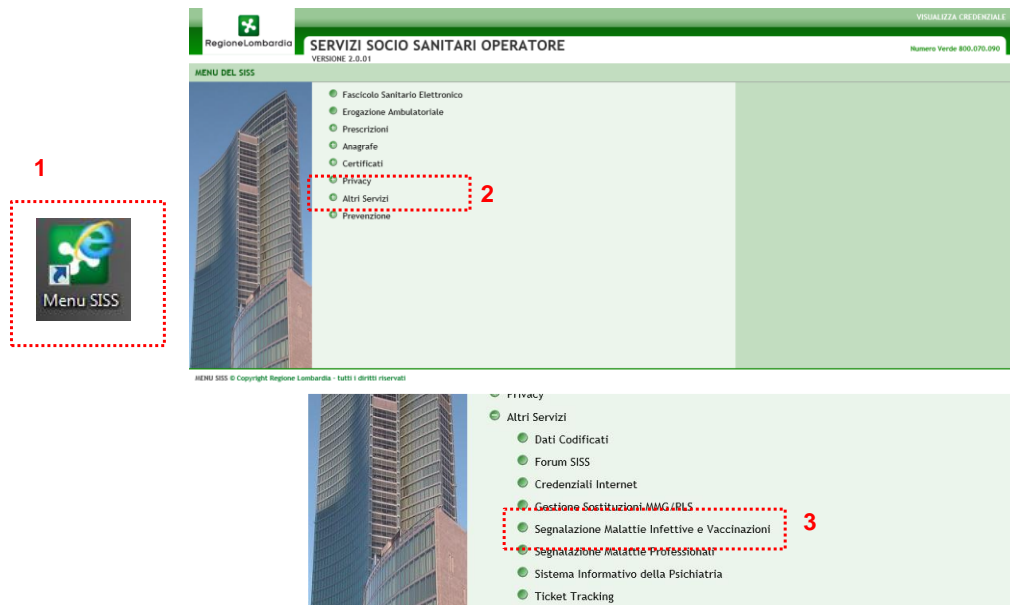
1

Menu SISS

RegioneLombardia

VISUALIZZA CREDENZIALE

SERVIZI SOCIO SANITARI OPERATORE
VERSIONE 2.0.01

Numero Verde 800.070.090

MENU DEL SISS

Fascicolo Sanitario Elettronico
Erogazione Ambulatoriale
Prescrizioni
Anagrafe
Certificati
Privacy
Altri Servizi
Prevenzione

2

MENU SISS © Copyright Regione Lombardia - tutti i diritti riservati

Privacy
Altri Servizi
Dati Codificati
Forum SISS
Credenziali Internet
Gestione Sostituzioni MMG/PLS
Segnalazione Malattie Infettive e Vaccinazioni
Segnalazione Malattie Professionali
Sistema Informativo della Psichiatria
Ticket Tracking

3